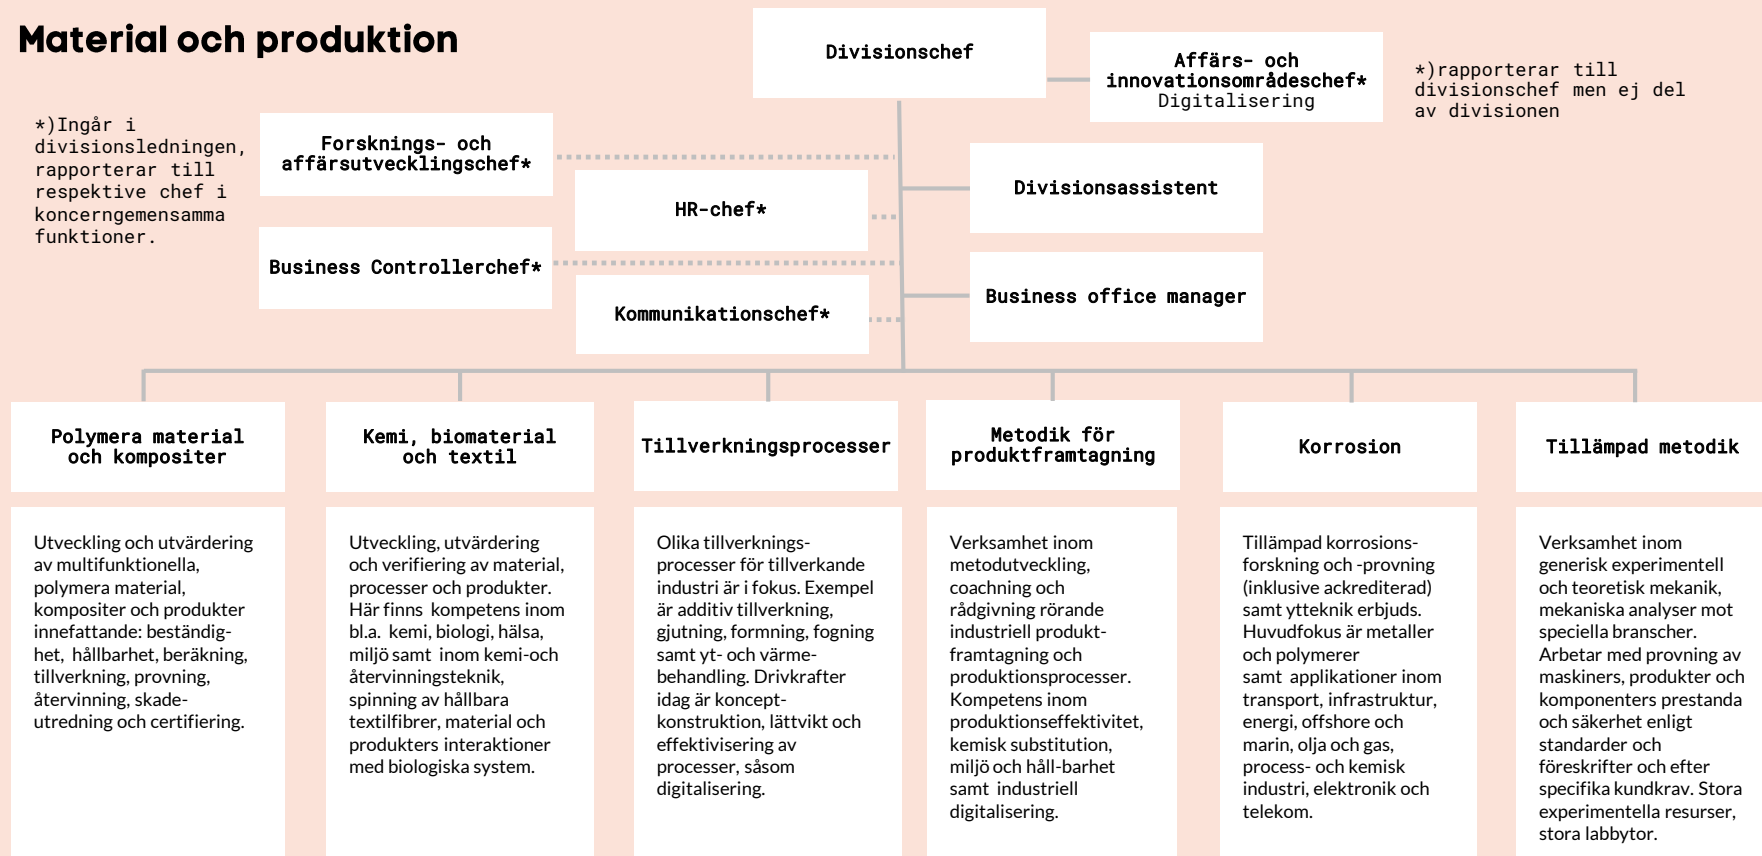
Material och produktion

Divisionschef

Affärs- och innovationsområdeschef* Digitalisering

*)rapporterar till divisionschef men ej del av divisionen

*)Ingår i divisionsledningen, rapporterar till respektive chef i koncerngemensamma funktioner.

Forsknings- och affärsutvecklingschef*

HR-chef*

Divisionsassistent

Business Controllerchef*

Kommunikationschef*

Business office manager

Polymera material och kompositer

Utveckling och utvärdering av multifunktionella, polymera material, kompositer och produkter innefattande: beständighet, hållbarhet, beräkning, tillverkning, provning, återvinning, skadeutredning och certifiering.

Kemi, biomaterial och textil

Utveckling, utvärdering och verifiering av material, processer och produkter. Här finns kompetens inom bl.a. kemi, biologi, hälsa, miljö samt inom kemi-och återvinningsteknik, spinning av hållbara textilfibrer, material och produkters interaktioner med biologiska system.

Tillverkningsprocesser

Olika tillverkningsprocesser för tillverkande industri är i fokus. Exempel är additiv tillverkning, gjutning, formning, fogning samt yt- och värmebehandling. Drivkrafter idag är konceptkonstruktion, lättvikt och effektivisering av processer, såsom digitalisering.

Metodik för produktframtagning

Verksamhet inom metodutveckling, coachning och rådgivning rörande industriell produktframtagning och produktionsprocesser. Kompetens inom produktionseffektivitet, kemisk substitution, miljö och håll-barhet samt industriell digitalisering.

Korrosion

Tillämpad korrosionsforskning och -provning (inklusive ackrediterad) samt ytteknik erbjuds. Huvudfokus är metaller och polymerer samt applikationer inom transport, infrastruktur, energi, offshore och marin, olja och gas, process- och kemisk industri, elektronik och telekom.

Tillämpad metodik

Verksamhet inom generisk experimentell och teoretisk mekanik, mekaniska analyser mot speciella branscher. Arbetar med provning av maskiners, produkter och komponenters prestanda och säkerhet enligt standarder och föreskrifter och efter specifika kundkrav. Stora experimentella resurser, stora labbytor.